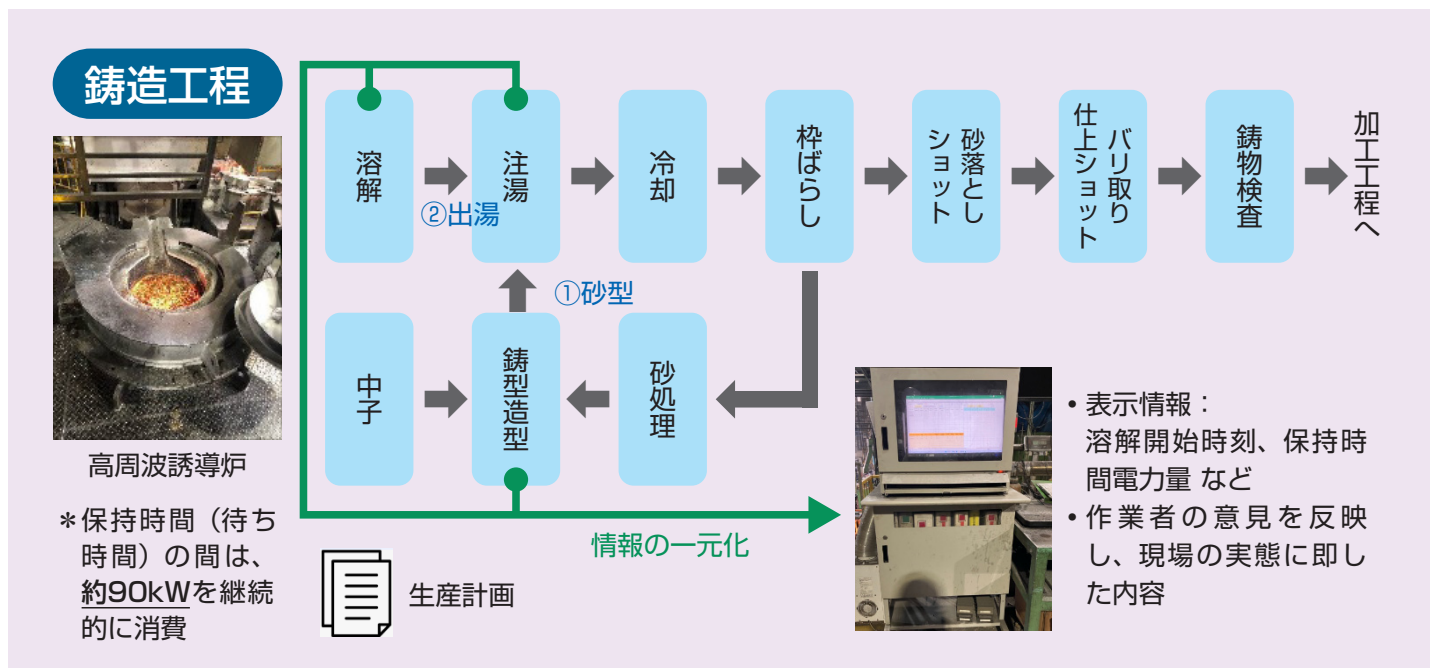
鋳造工程

高周波誘導炉

＊保持時間（待ち時間）の間は、約90kWを継続的に消費

溶解

②出湯

注湯

冷却

枠ばらし

砂落としショット

バリ取り仕上ショット

鋳物検査

加工工程へ

①砂型

中子

鋳型造型

砂処理

情報の一元化

生産計画

• 表示情報：
溶解開始時刻、保持時間電力量 など

• 作業者の意見を反映し、現場の実態に即した内容